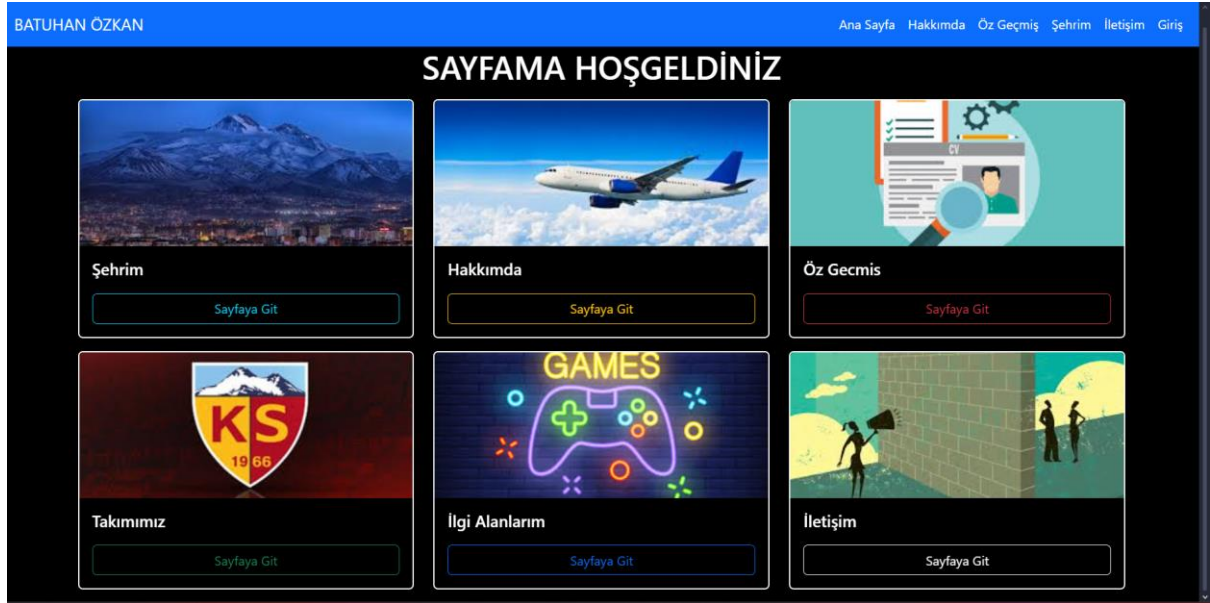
BATUHAN ÖZKAN

Ana Sayfa Hakkımda Öz Geçmiş Şehrim İletişim Giriş

SAYFAMA HOŞGELDİNİZ

CV

Şehrim

Sayfaya Git

Hakkımda

Sayfaya Git

Öz Gecmis

Sayfaya Git

KS 1966

GAMES

Takımımız

Sayfaya Git

İlgi Alanlarım

Sayfaya Git

İletişim

Sayfaya Git